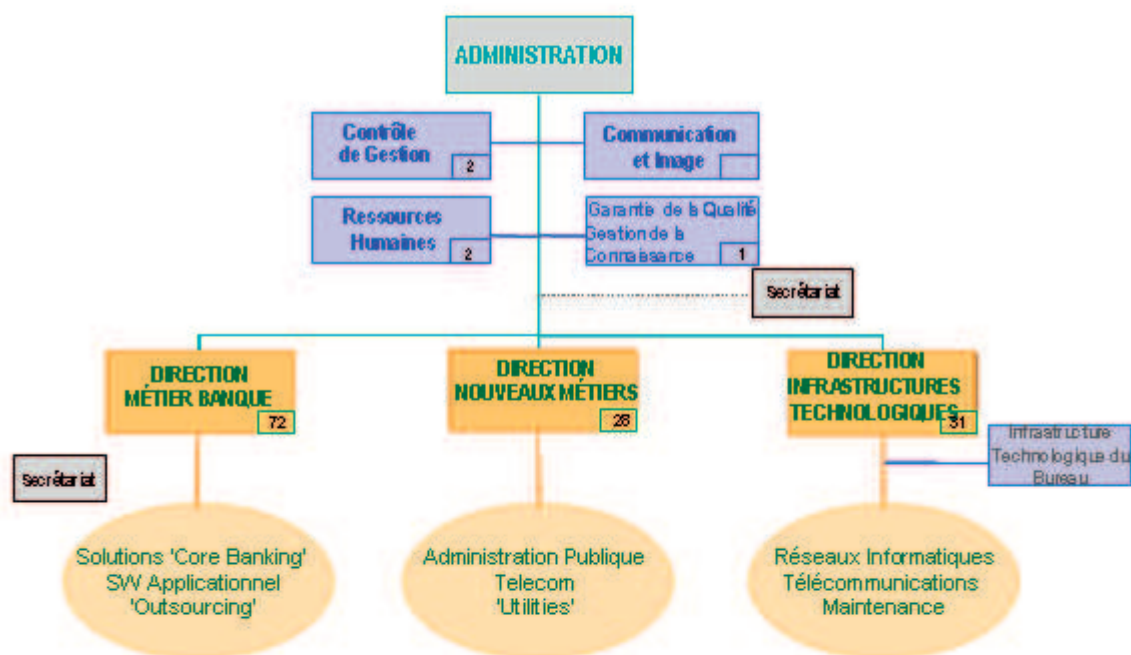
ADMINISTRATION

Contrôle de Gestion 2

Communication et Image

Ressources Humaines 2

Garantie de la Qualité Gestion de la Connaissance 1

Secrétariat

DIRECTION MÉTIER BANQUE 72

DIRECTION NOUVEAUX MÉTIERS 28

DIRECTION INFRASTRUCTURES TECHNOLOGIQUES 31

Infrastructure Technologique du Bureau

Secrétariat

Solutions 'Core Banking' SW Applicationnel 'Outsourcing'

Administration Publique Telecom 'Utilities'

Réseaux Informatiques Télécommunications Maintenance